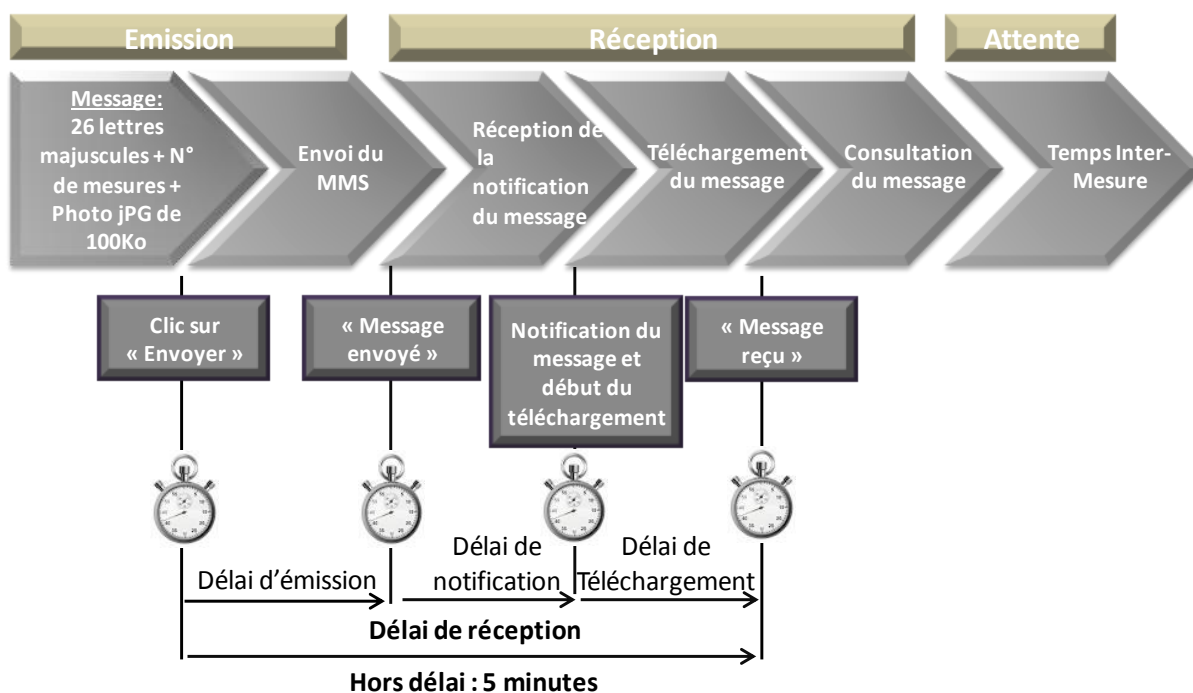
Emission

Réception

Attente

Message:
26 lettres majuscules + N° de mesures + Photo jPG de 100Ko

Envoi du MMS

Réception de la notification du message

Téléchargement du message

Consultation du message

Temps Inter-Mesure

Clic sur « Envoyer »

« Message envoyé »

Notification du message et début du téléchargement

« Message reçu »

Délai d'émission

Délai de notification

Délai de Téléchargement

Délai de réception

Hors délai : 5 minutes